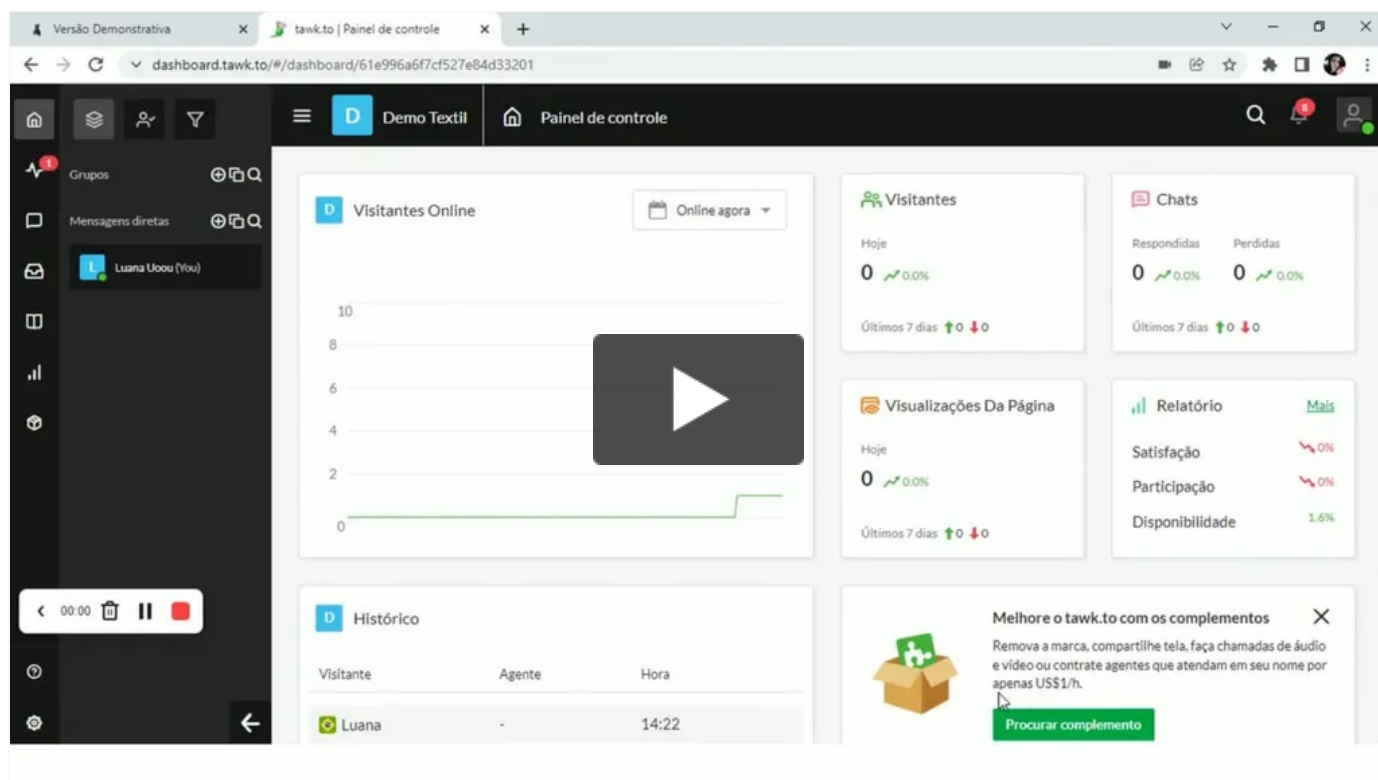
Versão Demonstrativa
tawk.to | Painel de controle
dashboard.tawk.to/#/dashboard/61e996a6f7cf527e84d33201

Demo Textil
Painel de controle

Grupos
Mensagens diretas
Luana Uoou (You)

Visitantes Online
Online agora
10
8
6
4
2
0

Visitantes
Hoje
0 0.0%
Últimos 7 dias 0 0

Chats
Respondidas
Perdidas
0 0.0%
0 0.0%
Últimos 7 dias 0 0

Visualizações Da Página
Hoje
0 0.0%
Últimos 7 dias 0 0

Relatório
Mais
Satisfação 0%
Participação 0%
Disponibilidade 1.6%

00:00

Histórico
Visitante
Agente
Hora
Luana
-
14:22

Melhore o tawk.to com os complementos
Remova a marca, compartilhe tela, faça chamadas de áudio e vídeo ou contrate agentes que atendam em seu nome por apenas US$1/h.
Procurar complemento